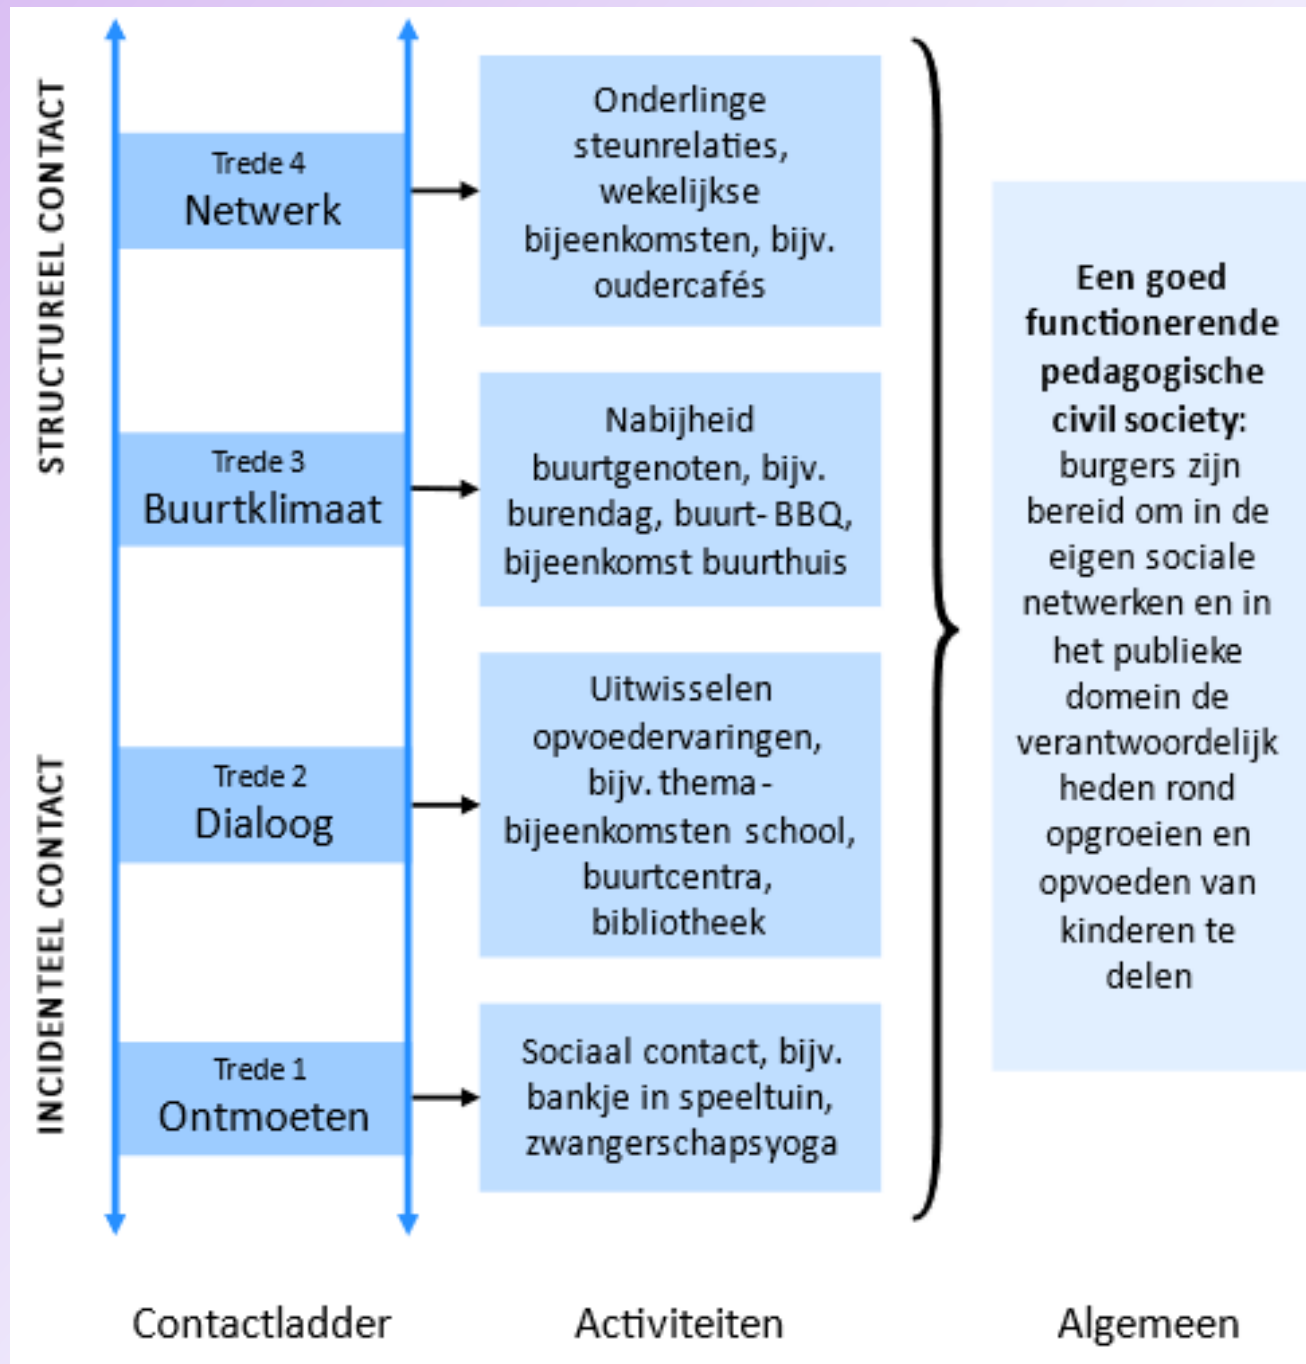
STRUCTUREEL CONTACT

INCIDENTEEL CONTACT

Trede 4
Netwerk

Onderlinge steunrelaties, wekelijkse bijeenkomsten, bijv. oudercafés

Trede 3
Buurtklimaat

Nabijheid buurtgenoten, bijv. burendag, buurt-BBQ, bijeenkomst buurthuis

Trede 2
Dialoog

Uitwisselen opvoedervaringen, bijv. thema-bijeenkomsten school, buurtcentra, bibliotheek

Trede 1
Ontmoeten

Sociaal contact, bijv. bankje in speeltuin, zwangerschapsyoga

**Een goed functionerende pedagogische civil society:** burgers zijn bereid om in de eigen sociale netwerken en in het publieke domein de verantwoordelijkheden rond opgroeien en opvoeden van kinderen te delen

Contactladder

Activiteiten

Algemeen